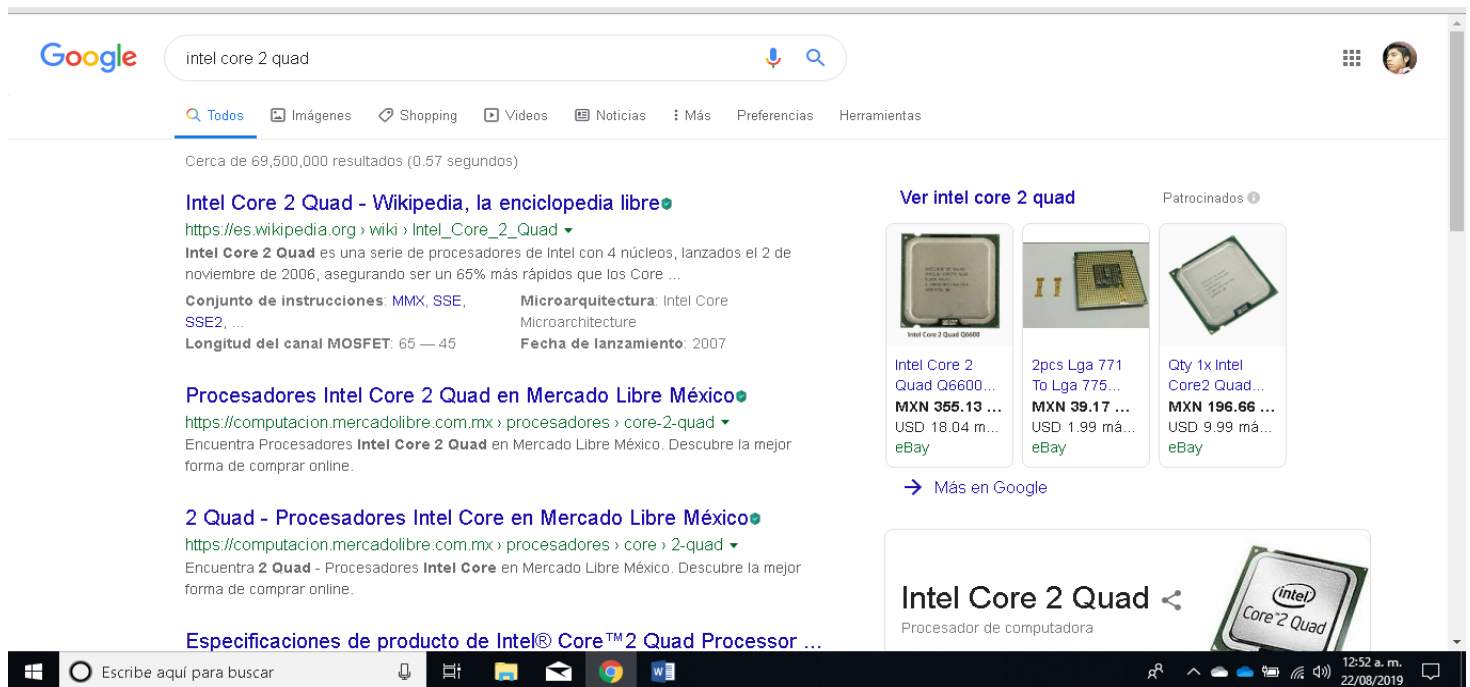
Google

intel core 2 quad

Todos Imágenes Shopping Videos Noticias Más Preferencias Herramientas

Cerca de 69,500,000 resultados (0.57 segundos)

Intel Core 2 Quad - Wikipedia, la enciclopedia libre
https://es.wikipedia.org › wiki › Intel_Core_2_Quad
Intel Core 2 Quad es una serie de procesadores de Intel con 4 núcleos, lanzados el 2 de noviembre de 2006, asegurando ser un 65% más rápidos que los Core ...
Conjunto de instrucciones: MMX, SSE, SSE2, ...
Microarquitectura: Intel Core Microarchitecture
Longitud del canal MOSFET: 65 — 45
Fecha de lanzamiento: 2007

Procesadores Intel Core 2 Quad en Mercado Libre México
https://computacion.mercadolibre.com.mx › procesadores › core-2-quad
Encuentra Procesadores Intel Core 2 Quad en Mercado Libre México. Descubre la mejor forma de comprar online.

2 Quad - Procesadores Intel Core en Mercado Libre México
https://computacion.mercadolibre.com.mx › procesadores › core › 2-quad
Encuentra 2 Quad - Procesadores Intel Core en Mercado Libre México. Descubre la mejor forma de comprar online.

Especificaciones de producto de Intel® Core™2 Quad Processor ...

Ver intel core 2 quad
Patrocinados

Intel Core 2 Quad Q6600
Intel Core 2 Quad Q6600...
MXN 355.13 ...
USD 18.04 m...
eBay

2pcs Lga 771 To Lga 775...
MXN 39.17 ...
USD 1.99 má...
eBay

Qty 1x Intel Core2 Quad...
MXN 196.66 ...
USD 9.99 má...
eBay

Más en Google

Intel Core 2 Quad
Procesador de computadora
intel
Core 2 Quad

Escribe aquí para buscar
12:52 a. m.
22/08/2019